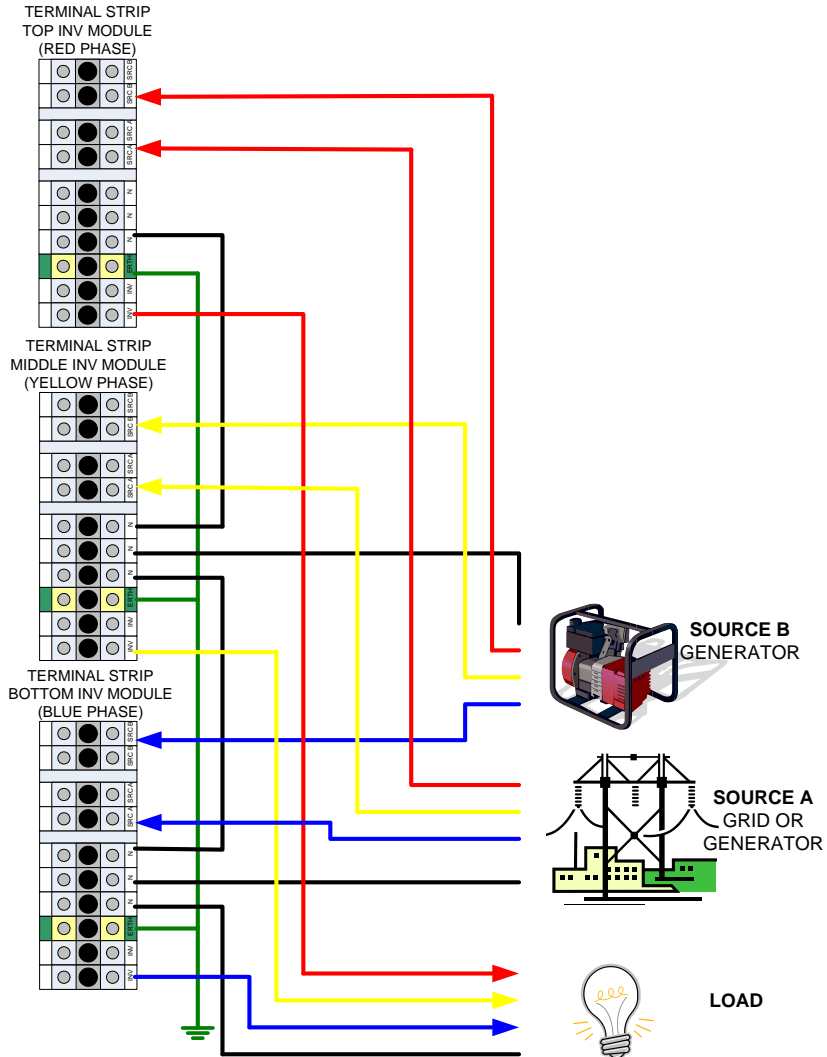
TERMINAL STRIP
TOP INV MODULE
(RED PHASE)

SRC B
SRC B
SRC A
SRC A
N
N
N
ERTH
INV
INV

TERMINAL STRIP
MIDDLE INV MODULE
(YELLOW PHASE)

SRC B
SRC B
SRC A
SRC A
N
N
N
ERTH
INV
INV

TERMINAL STRIP
BOTTOM INV MODULE
(BLUE PHASE)

SRC B
SRC B
SRC A
SRC A
N
N
N
ERTH
INV
INV

SOURCE B
GENERATOR

SOURCE A
GRID OR
GENERATOR

LOAD